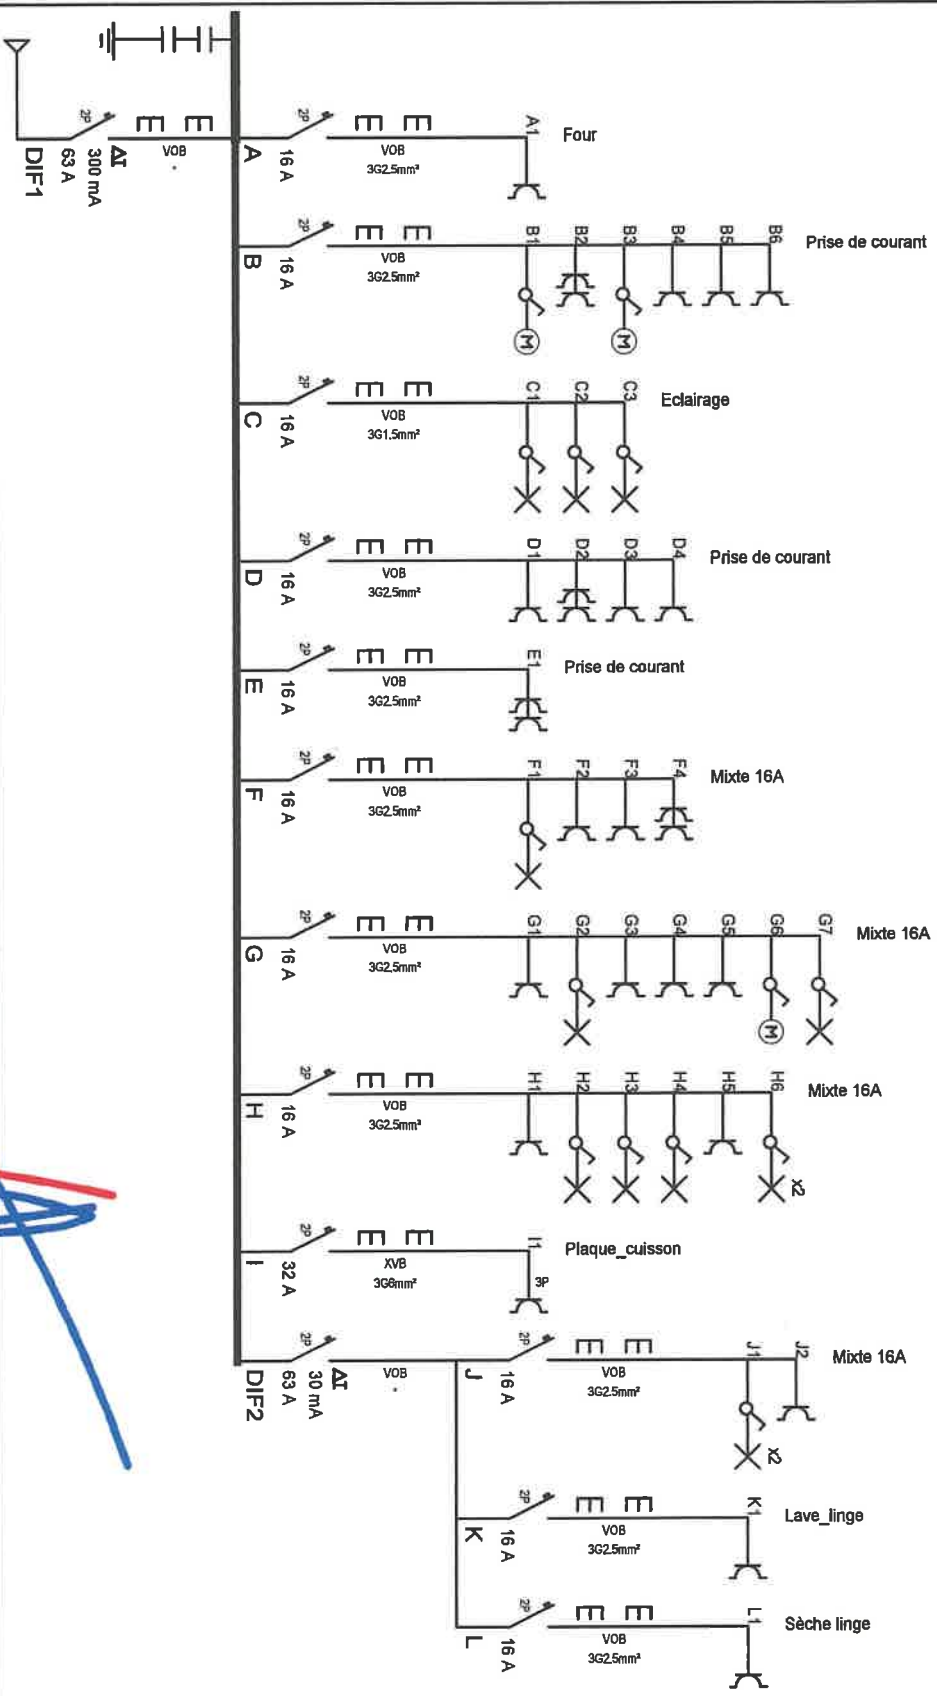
2P
VOB
DIF1
63 A
300 mA
ΔI

2P
A
16 A
VOB
3G2.5mm²
A1
Four

2P
B
16 A
VOB
3G2.5mm²
B1 B2 B3 B4 B5 B6
Prise de courant
M M

2P
C
16 A
VOB
3G1.5mm²
C1 C2 C3
Eclairage

2P
D
16 A
VOB
3G2.5mm²
D1 D2 D3 D4
Prise de courant

2P
E
16 A
VOB
3G2.5mm²
E1
Prise de courant

2P
F
16 A
VOB
3G2.5mm²
F1 F2 F3 F4
Mixte 16A

2P
G
16 A
VOB
3G2.5mm²
G1 G2 G3 G4 G5 G6 G7
Mixte 16A
M

2P
H
16 A
VOB
3G2.5mm²
H1 H2 H3 H4 H5 H6
Mixte 16A
x2

2P
I
32 A
XVB
3G6mm²
I1
3P
Plaque_cuisson

2P
DIF2
63 A
30 mA
ΔI
VOB

2P
J
16 A
VOB
3G2.5mm²
J1 J2
Mixte 16A
x2

2P
K
16 A
VOB
3G2.5mm²
K1
Lave_linge

2P
L
16 A
VOB
3G2.5mm²
L1
Sèche linge